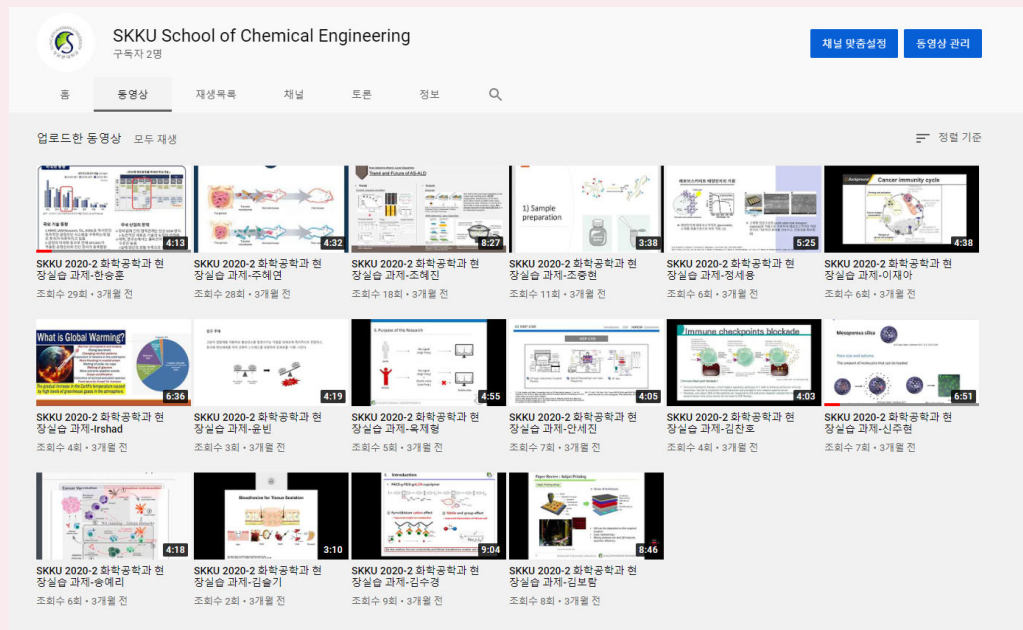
SKKU School of Chemical Engineering
구독자 2명

채널 맞춤설정 동영상 관리

홈 동영상 재생목록 채널 토론 정보

업로드한 동영상 모두 재생 정렬 기준

4:13
SKKU 2020-2 화학공학과 현장실습 과제-한승훈
조회수 29회 • 3개월 전

4:32
SKKU 2020-2 화학공학과 현장실습 과제-주혜연
조회수 28회 • 3개월 전

Trend and Future of AS-ALD
8:27
SKKU 2020-2 화학공학과 현장실습 과제-조혜진
조회수 18회 • 3개월 전

1) Sample preparation
3:38
SKKU 2020-2 화학공학과 현장실습 과제-조중현
조회수 11회 • 3개월 전

5:25
SKKU 2020-2 화학공학과 현장실습 과제-정세용
조회수 6회 • 3개월 전

Cancer immunity cycle
4:38
SKKU 2020-2 화학공학과 현장실습 과제-이재아
조회수 6회 • 3개월 전

What is Global Warming?
6:36
SKKU 2020-2 화학공학과 현장실습 과제-Irshad
조회수 4회 • 3개월 전

4:19
SKKU 2020-2 화학공학과 현장실습 과제-윤빈
조회수 3회 • 3개월 전

1. Purpose of the Research
4:55
SKKU 2020-2 화학공학과 현장실습 과제-육제형
조회수 5회 • 3개월 전

4:05
SKKU 2020-2 화학공학과 현장실습 과제-안세진
조회수 7회 • 3개월 전

Immune checkpoints blockade
4:03
SKKU 2020-2 화학공학과 현장실습 과제-김찬호
조회수 4회 • 3개월 전

Mesoporous silica
6:51
SKKU 2020-2 화학공학과 현장실습 과제-신주현
조회수 7회 • 3개월 전

4:18
SKKU 2020-2 화학공학과 현장실습 과제-송예리
조회수 6회 • 3개월 전

Bioadhesive for Tissue Sealation
3:10
SKKU 2020-2 화학공학과 현장실습 과제-김슬기
조회수 2회 • 3개월 전

Introduction
9:04
SKKU 2020-2 화학공학과 현장실습 과제-김수경
조회수 9회 • 3개월 전

8:46
SKKU 2020-2 화학공학과 현장실습 과제-김보람
조회수 8회 • 3개월 전